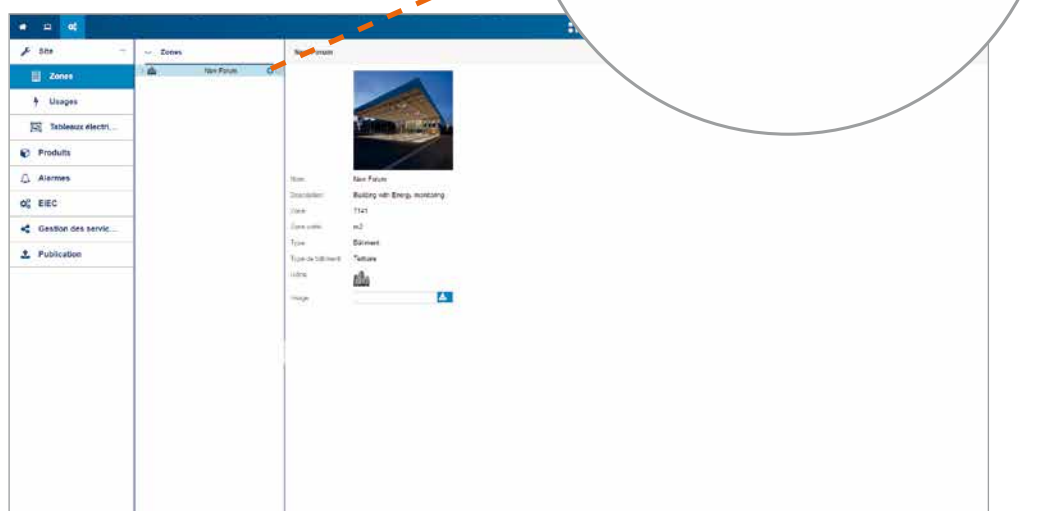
Site

Zones

Usages

Tableaux électri...

Produits

Alarmes

EIEC

Gestion des servic...

Publication

Zones

New Forum

New Forum

Nom: New Forum

Description: Building with Energy monitoring

Zone: 7141

Zone unité: m2

Type: Bâtiment

Type de bâtiment: Tertiaire

Icône

Image